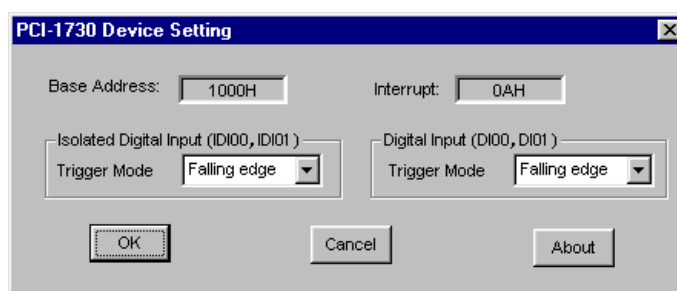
PCI-1730 Device Setting

Base Address: 1000H

Interrupt: 0AH

Isolated Digital Input (IDI00, IDI01)

Trigger Mode Falling edge

Digital Input (DI00, DI01)

Trigger Mode Falling edge

OK

Cancel

About